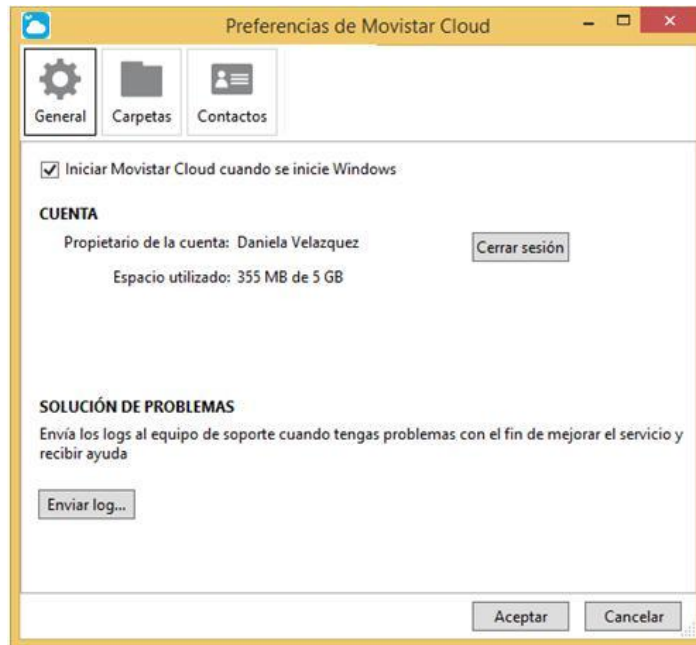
Preferencias de Movistar Cloud

General
Carpetas
Contactos

Iniciar Movistar Cloud cuando se inicie Windows

CUENTA

Propietario de la cuenta: Daniela Velazquez

Cerrar sesión

Espacio utilizado: 355 MB de 5 GB

SOLUCIÓN DE PROBLEMAS

Envía los logs al equipo de soporte cuando tengas problemas con el fin de mejorar el servicio y recibir ayuda

Enviar log...

Aceptar
Cancelar